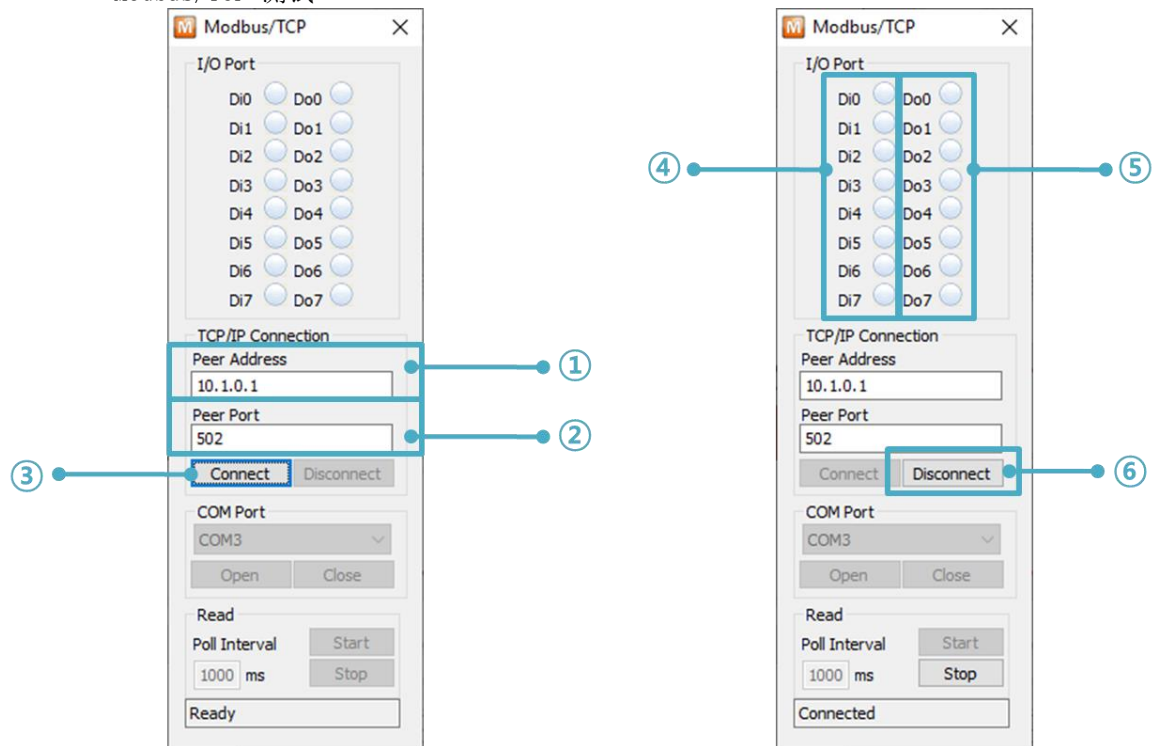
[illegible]

Modbus/TCP

I/O Port
Di0 Do0
Di1 Do1
Di2 Do2
Di3 Do3
Di4 Do4
Di5 Do5
Di6 Do6
Di7 Do7

TCP/IP Connection
Peer Address
10.1.0.1
Peer Port
502
Connect Disconnect

COM Port
COM3
Open Close

Read
Poll Interval
1000 ms
Start
Stop

Ready

①
②
③

Modbus/TCP

I/O Port
Di0 Do0
Di1 Do1
Di2 Do2
Di3 Do3
Di4 Do4
Di5 Do5
Di6 Do6
Di7 Do7

TCP/IP Connection
Peer Address
10.1.0.1
Peer Port
502
Connect Disconnect

COM Port
COM3
Open Close

Read
Poll Interval
1000 ms
Start
Stop

Connected

④
⑤
⑥